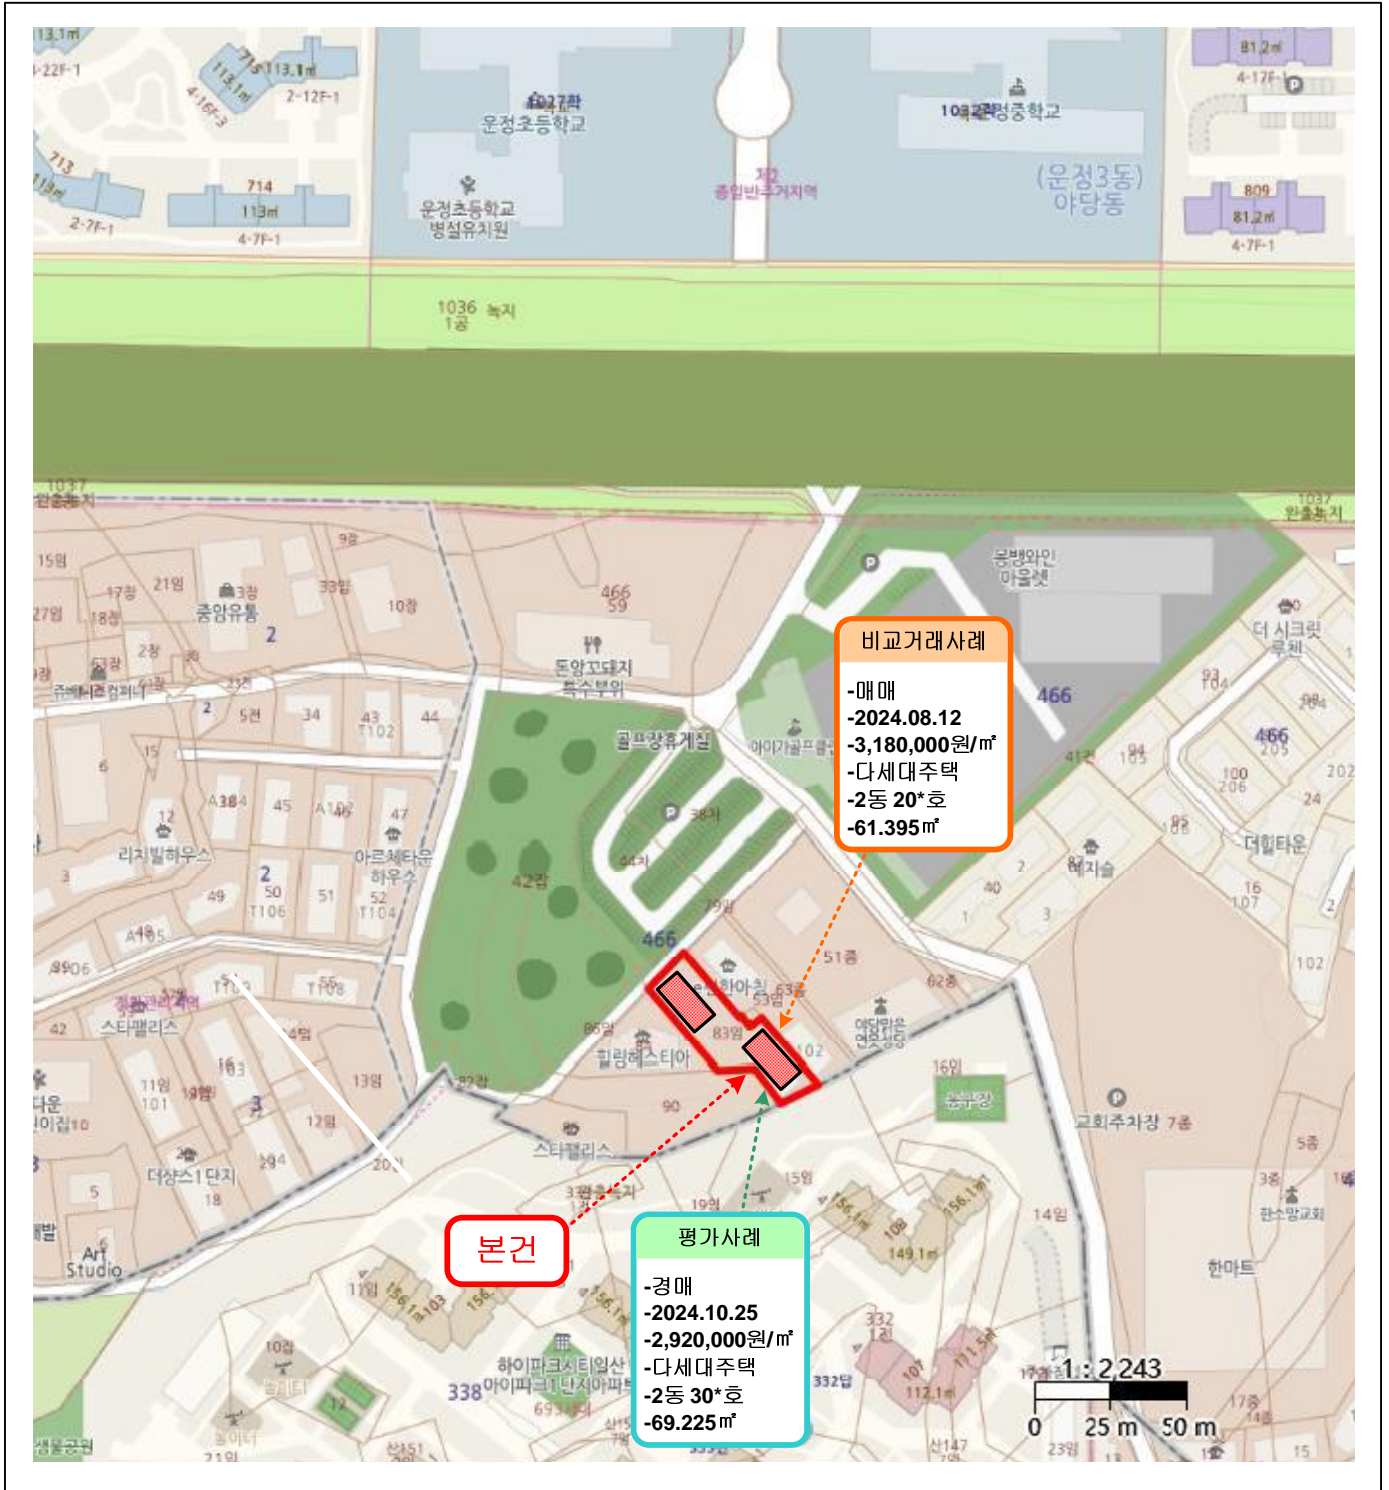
비교거래사례

-매매
-2024.08.12
-3,180,000원/㎡
-다세대주택
-2동 20*호
-61.395㎡

본건

평가사례

-경매
-2024.10.25
-2,920,000원/㎡
-다세대주택
-2동 30*호
-69.225㎡

1 : 2,243
0 25 m 50 m

운정초등학교
운정초등학교 병설유치원
운정중학교
(운정3동) 야당동
1036 녹지
466
동양고데지 특수부위
골프장휴게실
몽벨와인 아울렛
더 시크릿 루첸
더힐타운
힐링레스티아
스타팰리스
리치빌하우스
아르체타운 하우스
중앙유통
더샹스1단지
Art Studio
하이파크시티일산 아이파크1단지아파트
한마트
교회주차장
한소망교회
에덴맑은 연못성당
338
332
13.1㎡
113.1㎡
714
113㎡
809
81.2㎡
2-7F-1
4-7F-1
2-12F-1
4-17F-1
1037 완충녹지